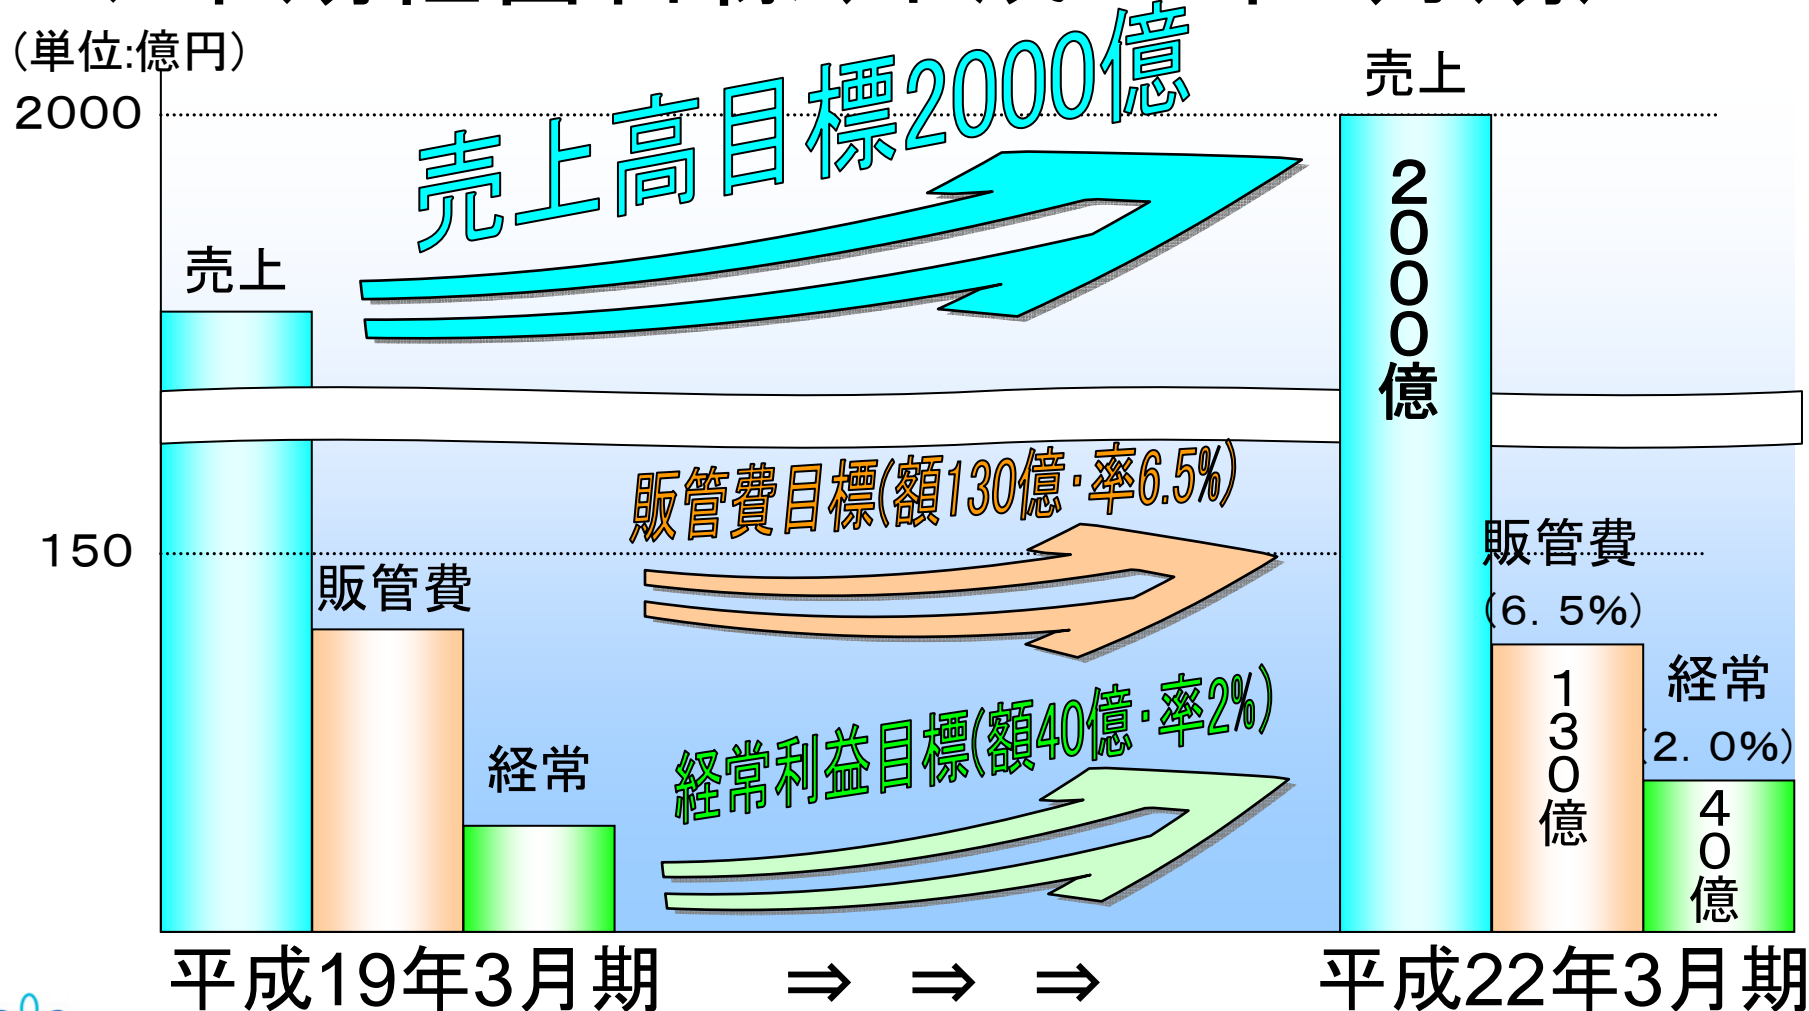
(単位:億円)

2000

売上高目標2000億

売上

2000億

売上

販管費目標(額130億・率6.5%)

150

販管費

販管費

(6. 5%)

130億

経常

経常

(2. 0%)

40億

経常利益目標(額40億・率2%)

平成19年3月期 ⇒ ⇒ ⇒ 平成22年3月期